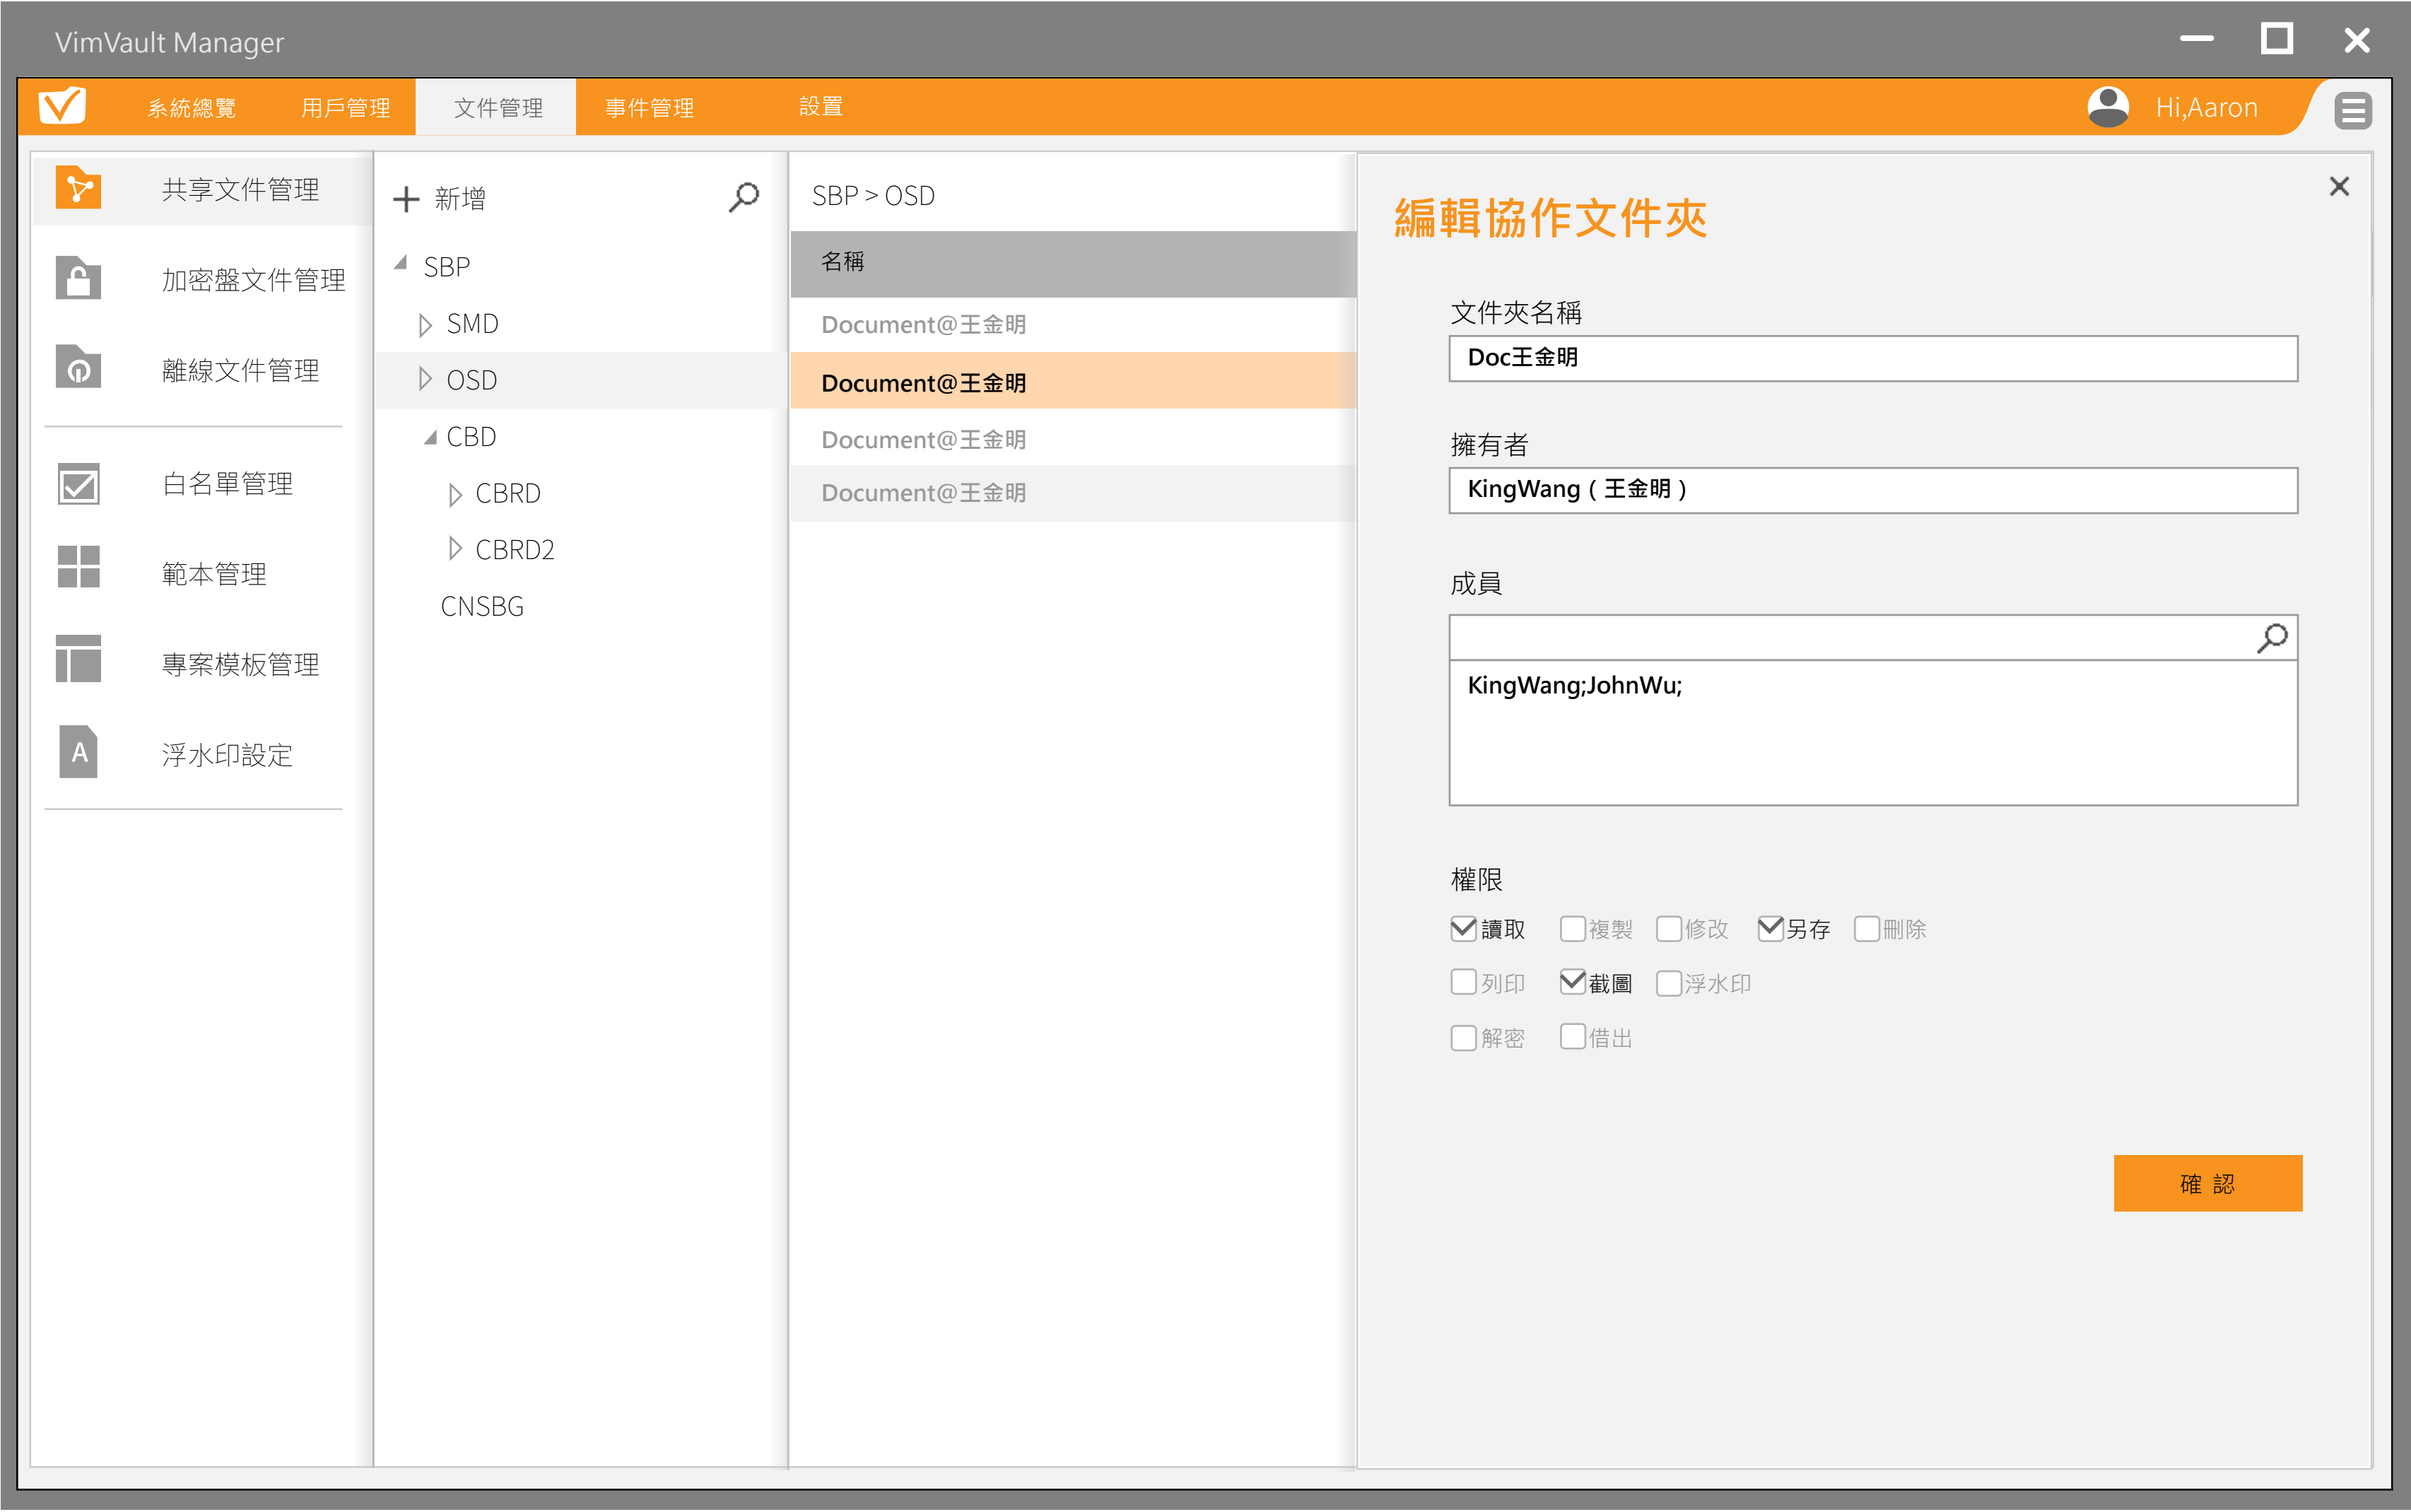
VimVault Manager

系統總覽 用戶管理 文件管理 事件管理 設置 Hi,Aaron

共享文件管理
加密盤文件管理
離線文件管理
白名單管理
範本管理
專案模板管理
浮水印設定

新增
SBP
SMD
OSD
CBD
CBRD
CBRD2
CNSBG

SBP > OSD

| 名稱 |
|---|
| Document@王金明 |
| Document@王金明 |
| Document@王金明 |
| Document@王金明 |

編輯協作文件夾

文件夾名稱
Doc王金明

擁有者
KingWang ( 王金明 )

成員
KingWang;JohnWu;

權限
讀取 複製 修改 另存 刪除
列印 截圖 浮水印
解密 借出

確 認